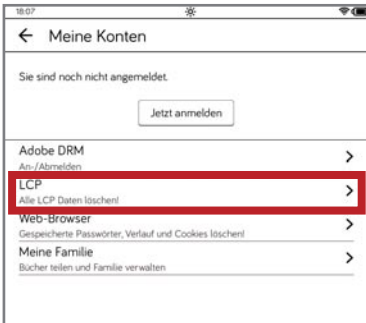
18:07

← Meine Konten

Sie sind noch nicht angemeldet.

Jetzt anmelden

Adobe DRM
An-/Abmelden

LCP
Alle LCP Daten löschen!

Web-Browser
Gespeicherte Passwörter, Verlauf und Cookies löschen!

Meine Familie
Bücher teilen und Familie verwalten